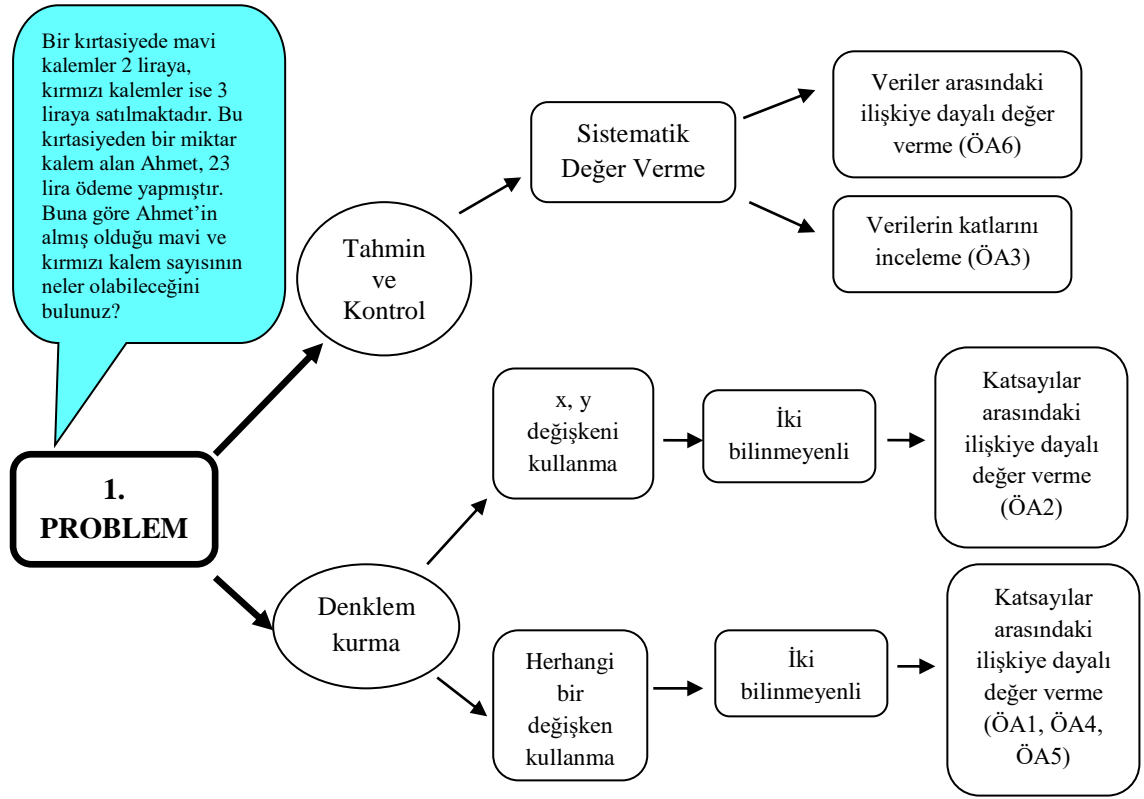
Bir kırtasiyede mavi kalemler 2 liraya, kırmızı kalemler ise 3 liraya satılmaktadır. Bu kırtasiyeden bir miktar kalem alan Ahmet, 23 lira ödeme yapmıştır. Buna göre Ahmet'in almış olduğu mavi ve kırmızı kalem sayısının neler olabileceğini bulunuz?

1. PROBLEM

Tahmin ve Kontrol

Sistematik Değer Verme

Veriler arasındaki ilişkiye dayalı değer verme (ÖA6)

Verilerin katlarını inceleme (ÖA3)

Denklem kurma

x, y değişkeni kullanma

İki bilinmeyenli

Katsayılar arasındaki ilişkiye dayalı değer verme (ÖA2)

Herhangi bir değişken kullanma

İki bilinmeyenli

Katsayılar arasındaki ilişkiye dayalı değer verme (ÖA1, ÖA4, ÖA5)